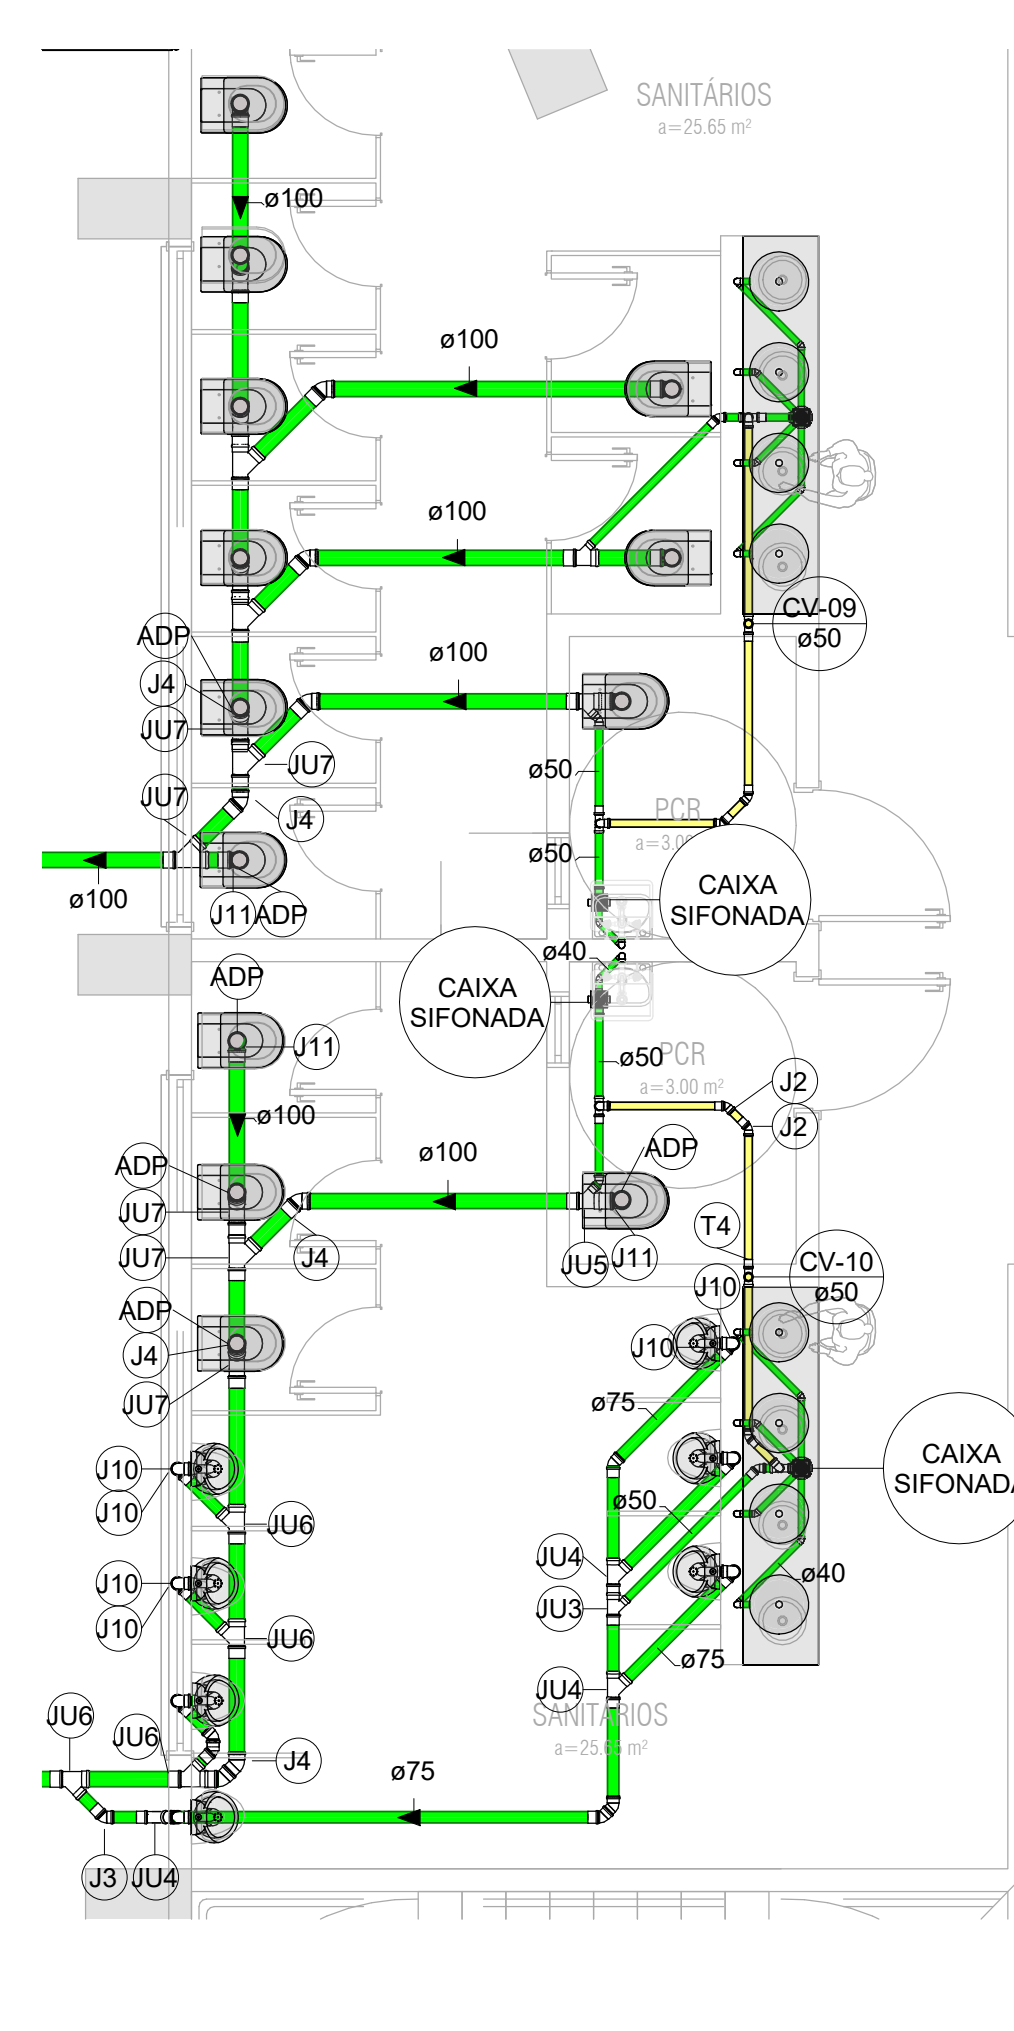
SANITÁRIOS
a=25.65 m²

ø100

ø100

ø100

CV-09
ø50

ø100

ADP
J4
JU7
JU7
JU7
J4
ø50
PCR
a=3.00
ø50
CAIXA SIFONADA
ø100
J11 ADP
ø40
ADP
CAIXA SIFONADA
J11
ø50 PCR
a=3.00 m²
J2
J2
ø100
ø100
ADP
ADP
JU7
J4
JU7
T4
JU5 J11
CV-10
ø50
ADP
J10
J4
J10
JU7
ø75
J10
CAIXA SIFONADA
J10
ø50
JU6
JU4
ø40
J10
JU3
J10
JU6
ø75
JU4
SANITÁRIOS
a=25.65 m²
JU6
JU6
J4
ø75
J3 JU4